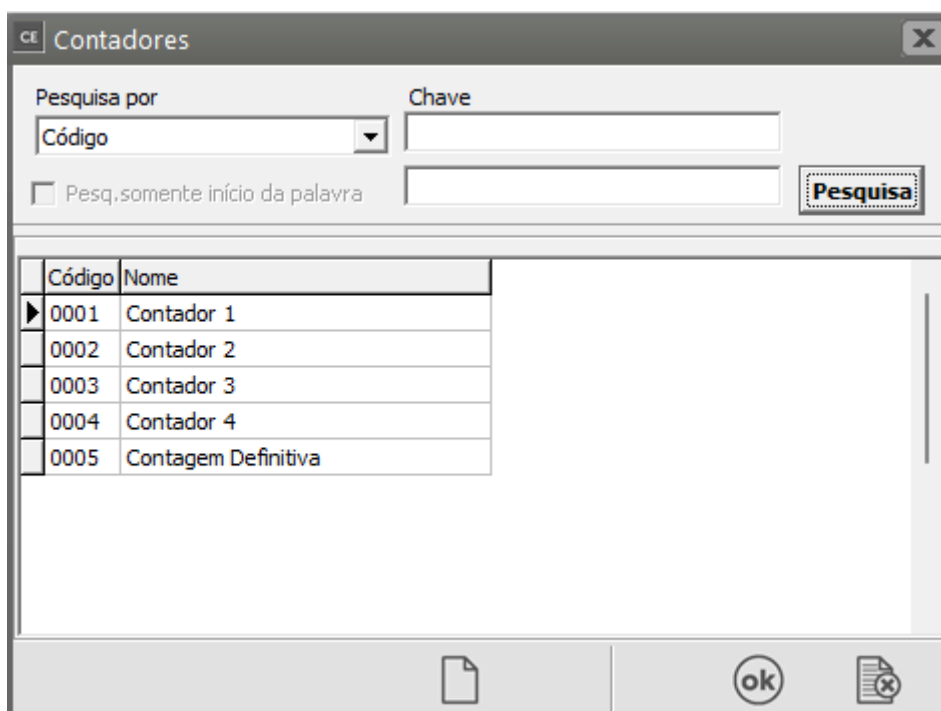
CE Contadores

Pesquisa por
Código

Chave

Pesq.somente início da palavra

Pesquisa

| Código | Nome |
|---|---|
| 0001 | Contador 1 |
| 0002 | Contador 2 |
| 0003 | Contador 3 |
| 0004 | Contador 4 |
| 0005 | Contagem Definitiva |

ok